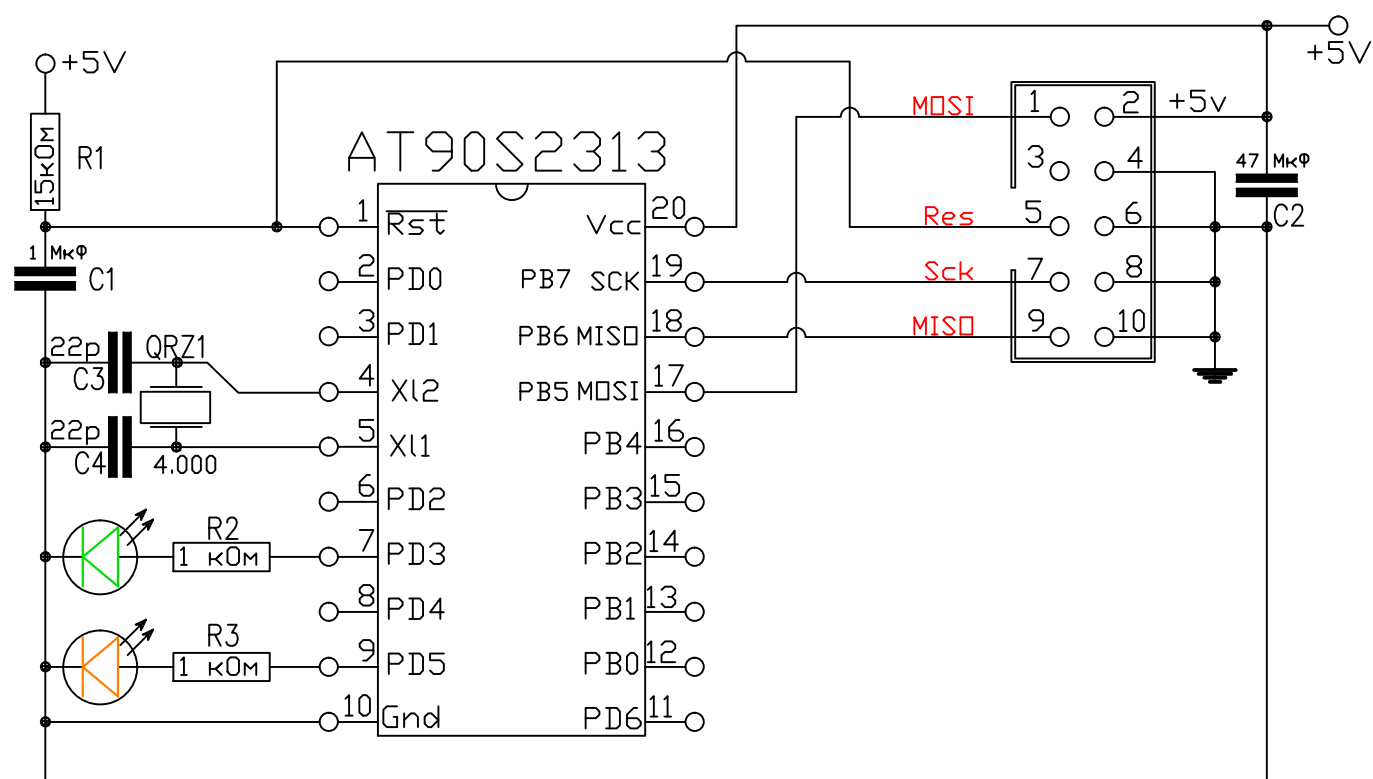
+5V
R1
15кОм
1 Мкф
C1
22p
C3
QRZ1
22p
C4
4.000
R2
1 кОм
R3
1 кОм

AT90S2313

1 $\overline{Rst}$
2 PD0
3 PD1
4 Xl2
5 Xl1
6 PD2
7 PD3
8 PD4
9 PD5
10 Gnd

20 Vcc
PB7 SCK 19
PB6 MISO 18
PB5 MOSI 17
PB4 16
PB3 15
PB2 14
PB1 13
PB0 12
PD6 11

+5V
MOSI 1 2 +5v
3 4
Res 5 6
Sck 7 8
MISO 9 10
47 Мкф
C2